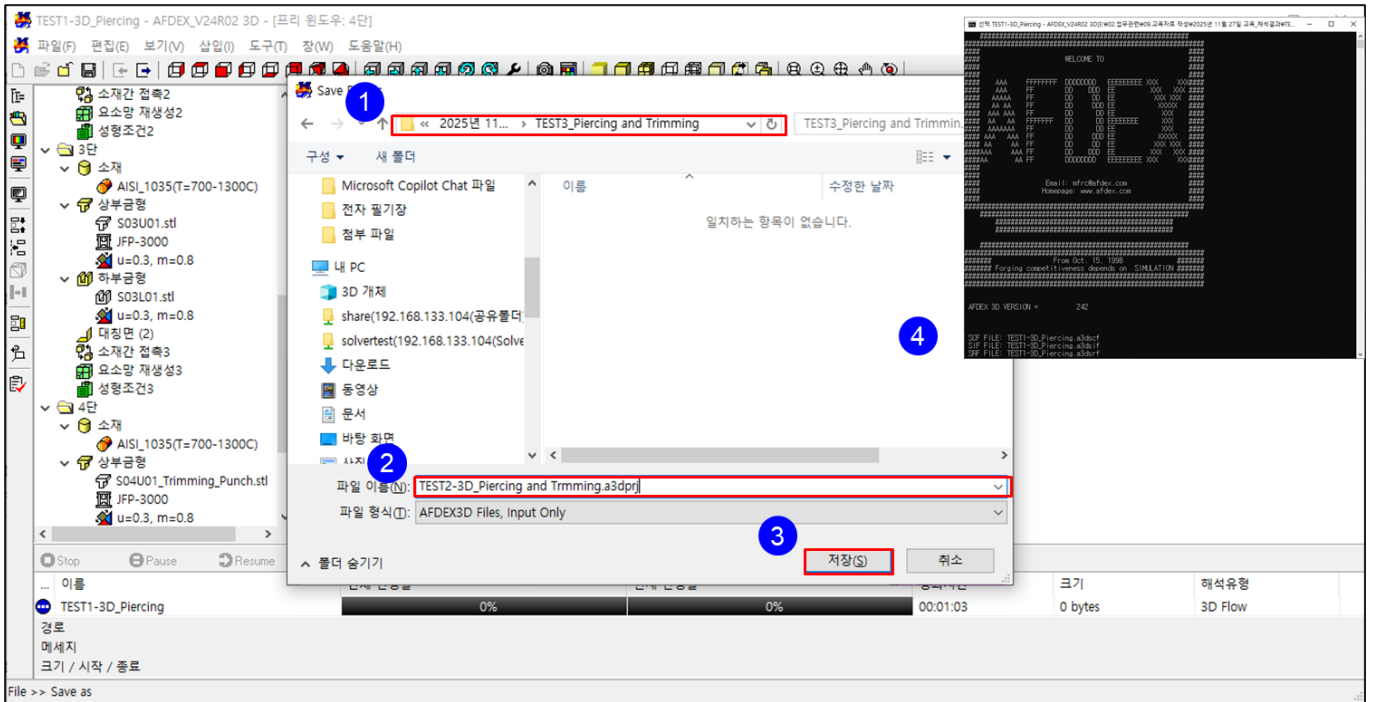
TEST1-3D_Piercing - AFDEX_V24R02 3D - [프리 윈도우: 4단]
파일(F) 편집(E) 보기(V) 삽입(I) 도구(T) 창(W) 도움말(H)

소재간 접촉2
요소망 재생성2
성형조건2
3단
소재
AISI_1035(T=700-1300C)
상부금형
S03U01.stl
JFP-3000
u=0.3, m=0.8
하부금형
S03L01.stl
u=0.3, m=0.8
대칭면 (2)
소재간 접촉3
요소망 재생성3
성형조건3
4단
소재
AISI_1035(T=700-1300C)
상부금형
S04U01_Trimming_Punch.stl
JFP-3000
u=0.3, m=0.8

Stop Pause Resume

Save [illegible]
1
« 2025년 11... › TEST3_Piercing and Trimming
TEST3_Piercing and Trimmin...
구성 새 폴더
Microsoft Copilot Chat 파일
전자 필기장
첨부 파일
내 PC
3D 개체
share(192.168.133.104(공유폴더
solvertest(192.168.133.104(Solve
다운로드
동영상
문서
바탕 화면
이름
수정한 날짜
일치하는 항목이 없습니다.
4
2
파일 이름(N): TEST2-3D_Piercing and Trmming.a3dprj
파일 형식(T): AFDEX3D Files, Input Only
3
폴더 숨기기
저장(S)
취소

이름
0%
0%
00:01:03
크기
0 bytes
해석유형
3D Flow
TEST1-3D_Piercing
경로
메세지
크기 / 시작 / 종료
File >> Save as

WELCOME TO
Email: afdc@afdex.com
Homepage: www.afdex.com
From Oct. 15, 1998
Forging competitiveness depends on SIMULATION
AFDEX 3D VERSION = 242
SCF FILE: TEST1-3D_Piercing.a3dscf
SIF FILE: TEST1-3D_Piercing.a3dsif
SRF FILE: TEST1-3D_Piercing.a3dsrf